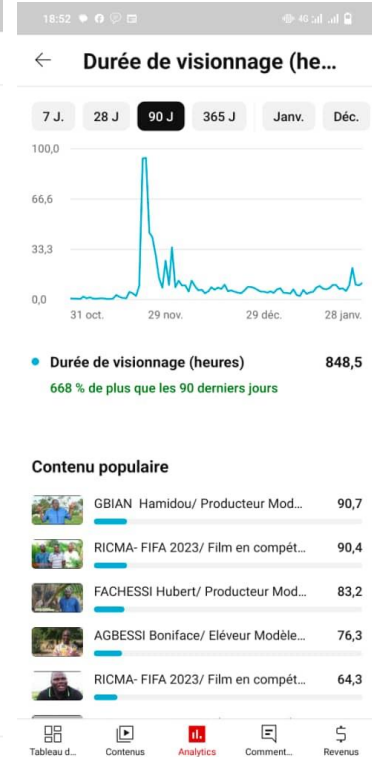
18:52

4G

←  Durée de visionnage (he...

7 J.  28 J  90 J  365 J  Janv.  Déc.

100,0
66,6
33,3
0,0

31 oct.  29 nov.  29 déc.  28 janv.

Durée de visionnage (heures)  848,5

668 % de plus que les 90 derniers jours

Contenu populaire

GBIAN Hamidou/ Producteur Mod...  90,7

RICMA- FIFA 2023/ Film en compét...  90,4

FACHESSI Hubert/ Producteur Mod...  83,2

AGBESSI Boniface/ Eléveur Modèle...  76,3

RICMA- FIFA 2023/ Film en compét...  64,3

Tableau d...  Contenus  Analytics  Comment...  Revenus